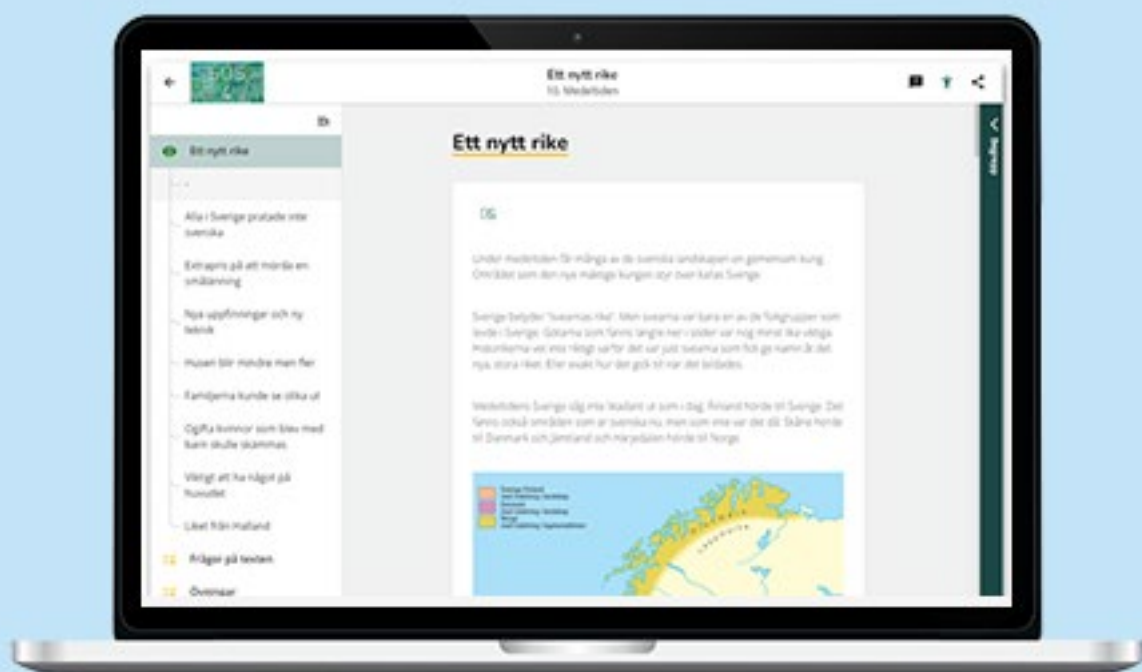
Ett nytt rike
10. Medeltiden

Ett nytt rike

Alla i Sverige pratade inte svenska

Extrapris på att mörda en smålänning

Nya uppfinningar och ny teknik

Husen blir mindre men fler

Familjerna kunde se olika ut

Ogifta kvinnor som blev med barn skulle skämmas

Viktigt att ha något på huvudet

Liket från Halland

Frågor på texten

Övningar

Ett nytt rike

Under medeltiden fick många av de svenska landskapen en gemensam kung. Området som den nya mäktiga kungen styr över kallas Sverige.

Sverige betyder "svearnas rike". Men svearna var bara en av de folkgrupper som levde i Sverige. Götarna som fanns längre ner i söder var nog minst lika viktiga. Historikerna vet inte riktigt varför det var just svearna som fick ge namn åt det nya, stora riket. Eller exakt hur det gick till när det bildades.

Medeltidens Sverige såg inte likadant ut som i dag. Finland hörde till Sverige. Det fanns också områden som är svenska nu, men som inte var det då. Skåne hörde till Danmark och Jämtland och Härjedalen hörde till Norge.

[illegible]

Begrepp